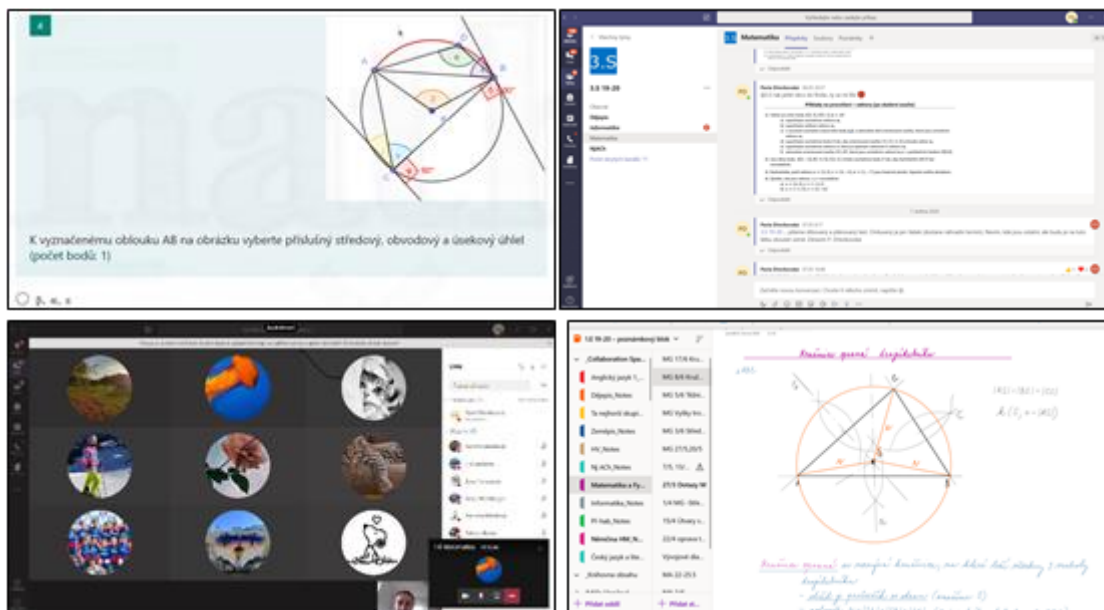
K vyznačenému oblouku AB na obrázku vyberte příslušný středový, obvodový a úsekový úhel (počet bodů: 1)

β, α, ε

3.S

3.S 19-20

Obecné

Dějepis

Informatika

Matematika

Fyzika

Matematika

Příspěvky

Soubory

Poznámky

Příklady na procvičení

1. května 2020

1.S 19-20 - poznámkový blok

Collaboration Spa...

Anglický jazyk 1_...

Dějepis_Notes

Zeměpis_Notes

Matematika a Fy...

Informatika_Notes

Německa HM_N...

Český jazyk a lite...

Knihovna obsahu

+ Přidat oddíl

+ Přidat st...

Kružnice opsaná trojúhelníku

A

B

C

S

Kružnice opsaná